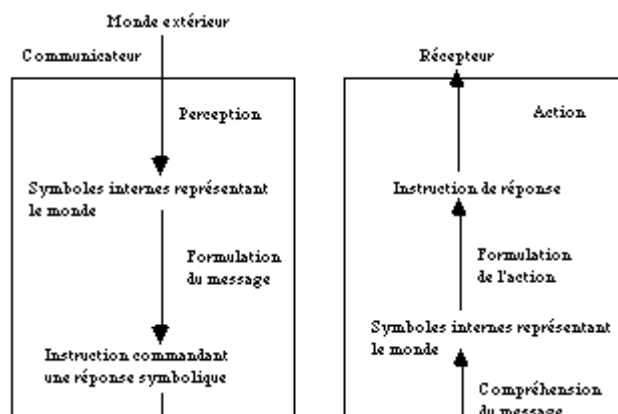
Monde extérieur

Communicateur

Perception

Symboles internes représentant le monde

Formulation du message

Instruction commandant une réponse symbolique

Récepteur

Action

Instruction de réponse

Formulation de l'action

Symboles internes représentant le monde

Compréhension du message